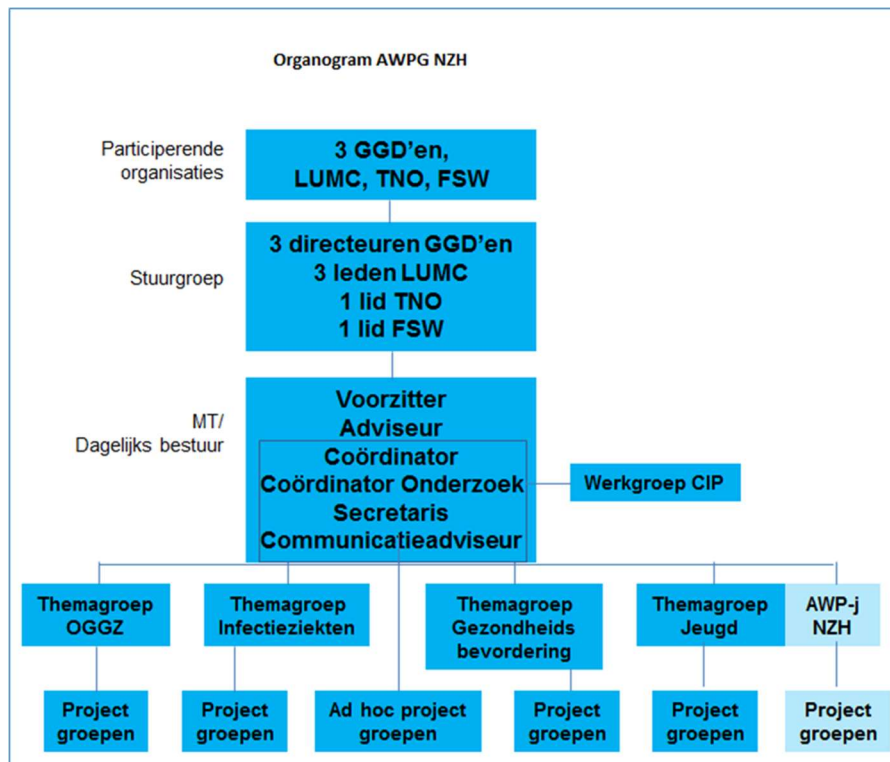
Organogram AWPG NZH

Participerende organisaties

3 GGD'en, LUMC, TNO, FSW

Stuurgroep

3 directeuren GGD'en
3 leden LUMC
1 lid TNO
1 lid FSW

MT/ Dagelijks bestuur

Voorzitter
Adviseur
Coördinator
Coördinator Onderzoek
Secretaris
Communicatieadviseur

Werkgroep CIP

Themagroep OGGZ

Themagroep Infectieziekten

Themagroep Gezondheids bevordering

Themagroep Jeugd

AWP-j NZH

Project groepen

Project groepen

Ad hoc project groepen

Project groepen

Project groepen

Project groepen